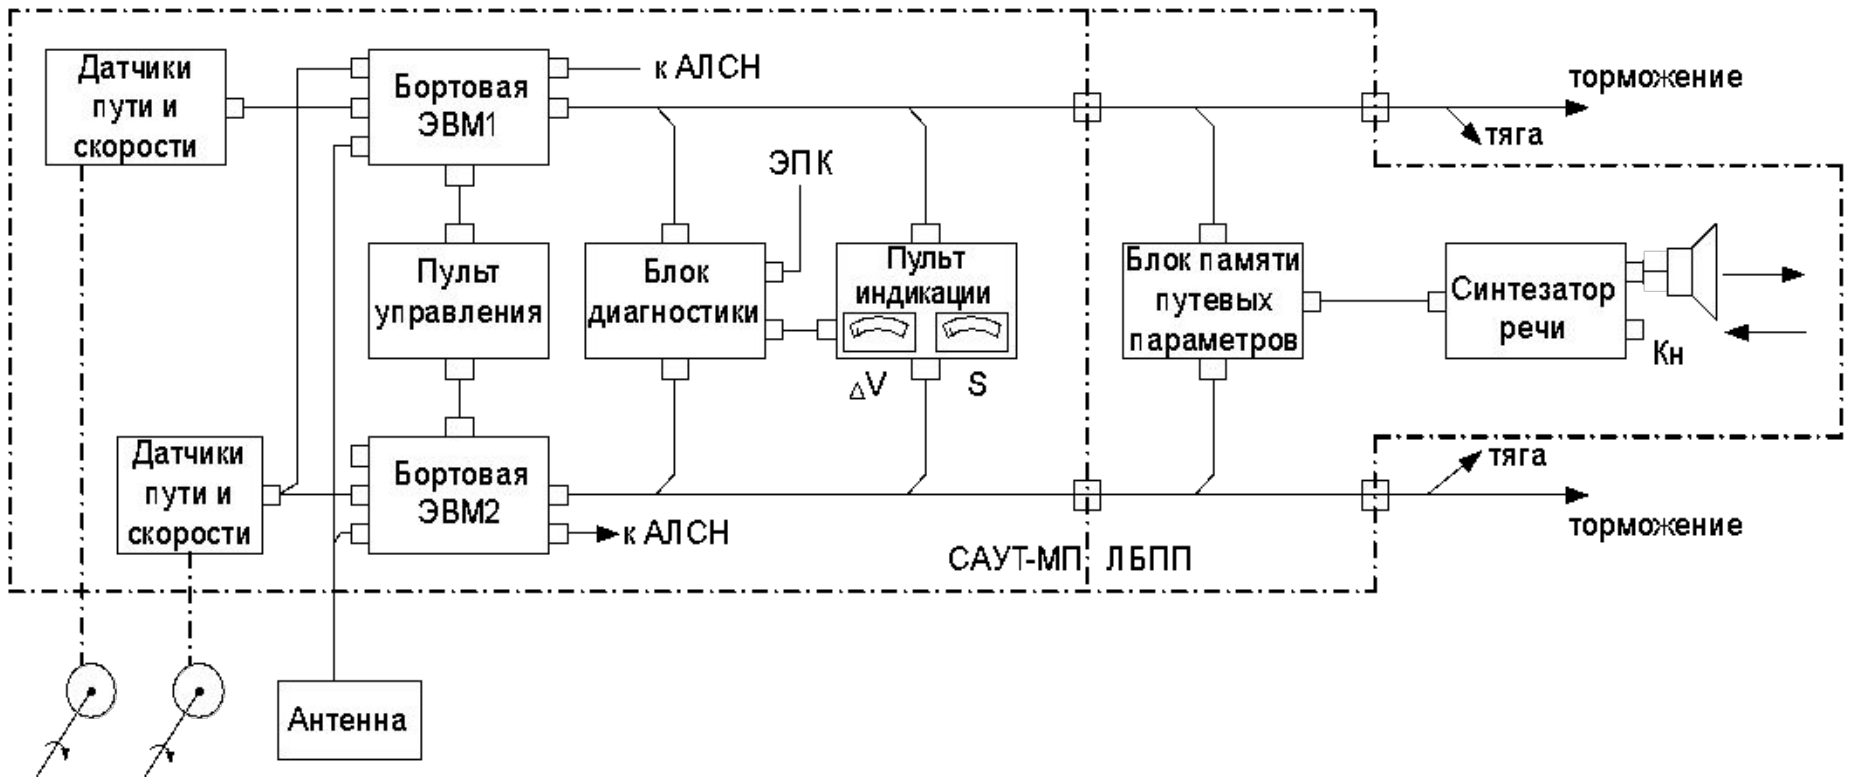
Датчики пути и скорости

Бортовая ЭВМ1

к АЛСН

торможение

тяга

ЭПК

Пульт управления

Блок диагностики

Пульт индикации

$\Delta$V

S

Блок памяти путевых параметров

Синтезатор речи

Кн

Датчики пути и скорости

Бортовая ЭВМ2

к АЛСН

тяга

торможение

САУТ-МП

ЛБПП

Антенна